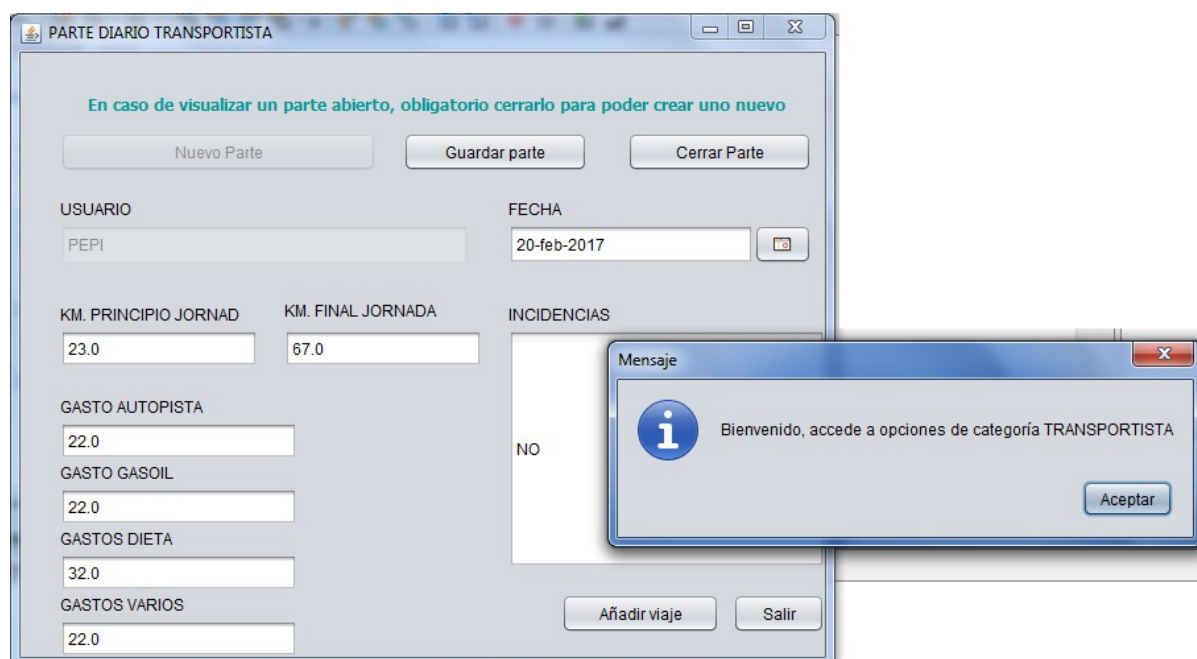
PARTE DIARIO TRANSPORTISTA

En caso de visualizar un parte abierto, obligatorio cerrarlo para poder crear uno nuevo

Nuevo Parte
Guardar parte
Cerrar Parte

USUARIO
PEPI

FECHA
20-feb-2017

KM. PRINCIPIO JORNAD
23.0

KM. FINAL JORNADA
67.0

INCIDENCIAS
NO

GASTO AUTOPISTA
22.0

GASTO GASOIL
22.0

GASTOS DIETA
32.0

GASTOS VARIOS
22.0

Añadir viaje
Salir

Mensaje

Bienvenido, accede a opciones de categoría TRANSPORTISTA

Aceptar